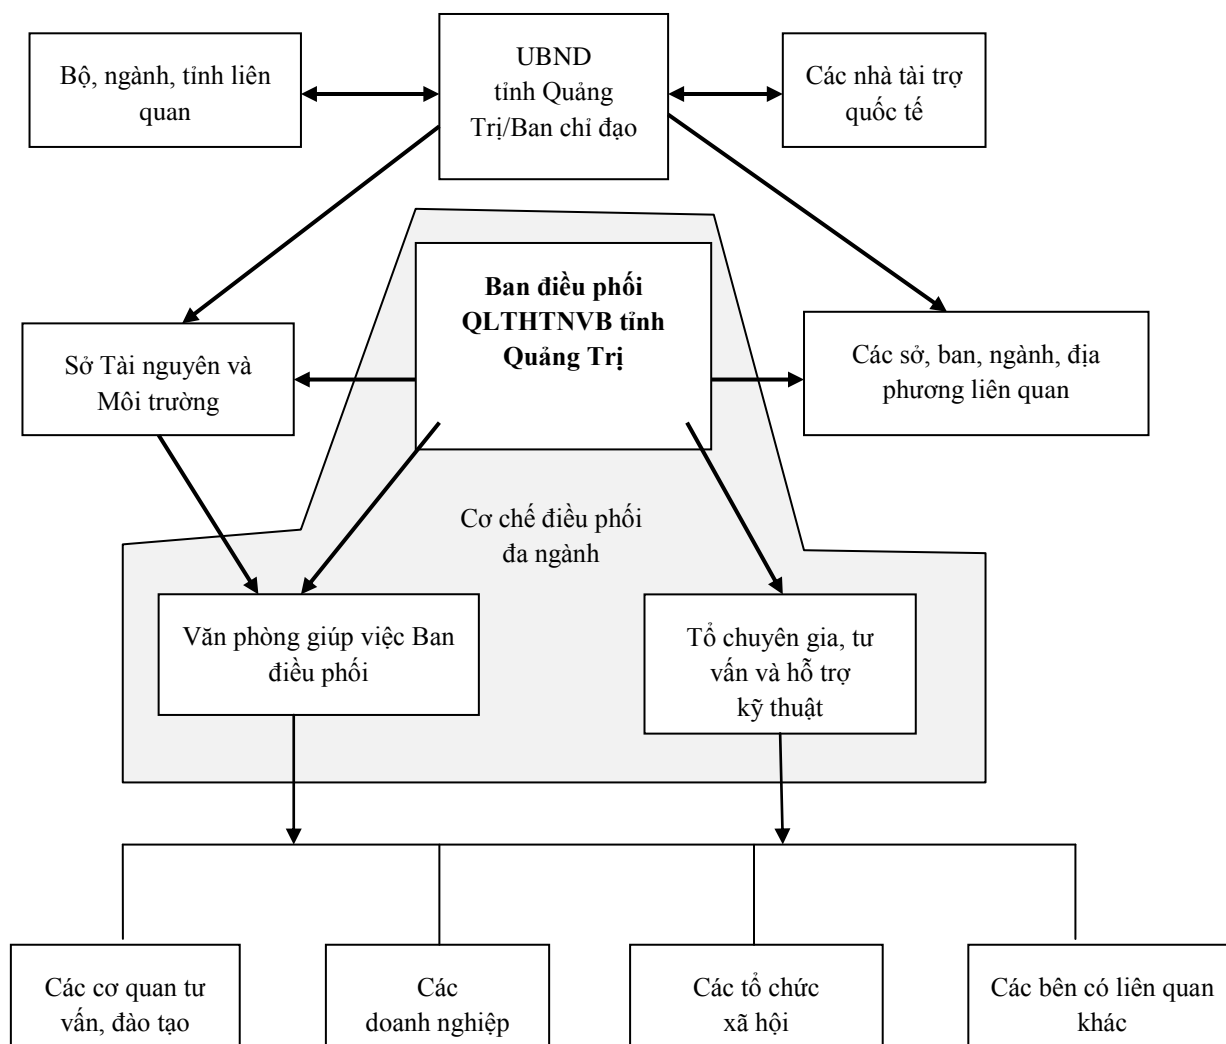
Bộ, ngành, tỉnh liên quan

UBND tỉnh Quảng Trị/Ban chỉ đạo

Các nhà tài trợ quốc tế

Ban điều phối QLTHTNVB tỉnh Quảng Trị

Sở Tài nguyên và Môi trường

Các sở, ban, ngành, địa phương liên quan

Cơ chế điều phối đa ngành

Văn phòng giúp việc Ban điều phối

Tổ chuyên gia, tư vấn và hỗ trợ kỹ thuật

Các cơ quan tư vấn, đào tạo

Các doanh nghiệp

Các tổ chức xã hội

Các bên có liên quan khác